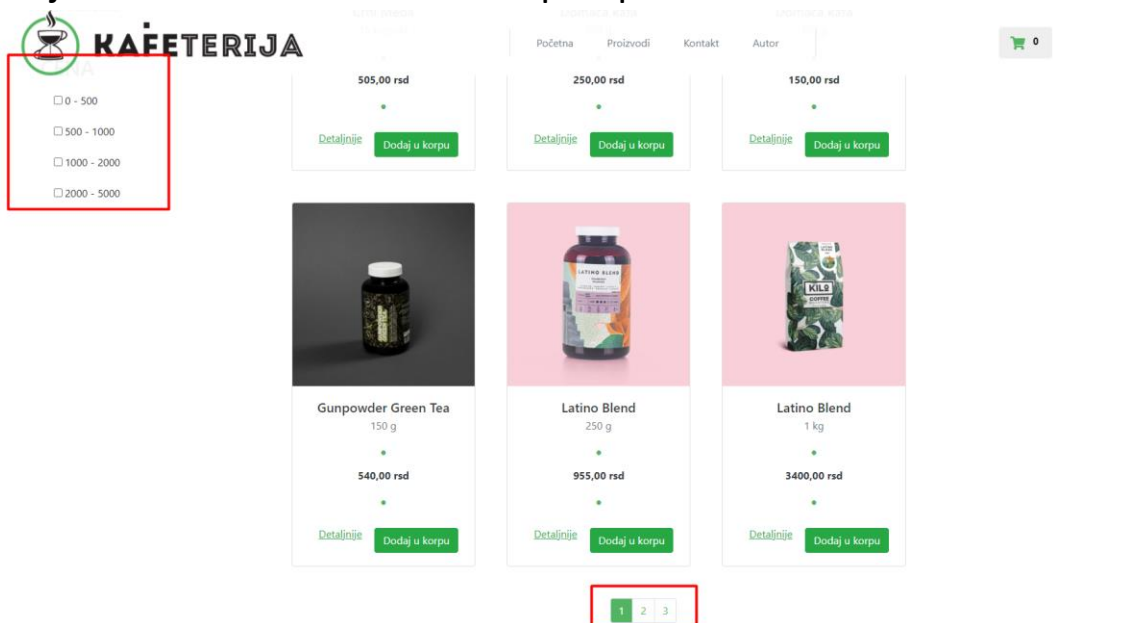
KAFETERIJA

Početna Proizvodi Kontakt Autor

0

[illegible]NA

☐0 - 500

☐500 - 1000

☐1000 - 2000

☐2000 - 5000

505,00 rsd

Detaljnije Dodaj u korpu

250,00 rsd

Detaljnije Dodaj u korpu

150,00 rsd

Detaljnije Dodaj u korpu

LATINO BLEND

KILO COFFEE

Gunpowder Green Tea
150 g

540,00 rsd

Detaljnije Dodaj u korpu

Latino Blend
250 g

955,00 rsd

Detaljnije Dodaj u korpu

Latino Blend
1 kg

3400,00 rsd

Detaljnije Dodaj u korpu

1 2 3